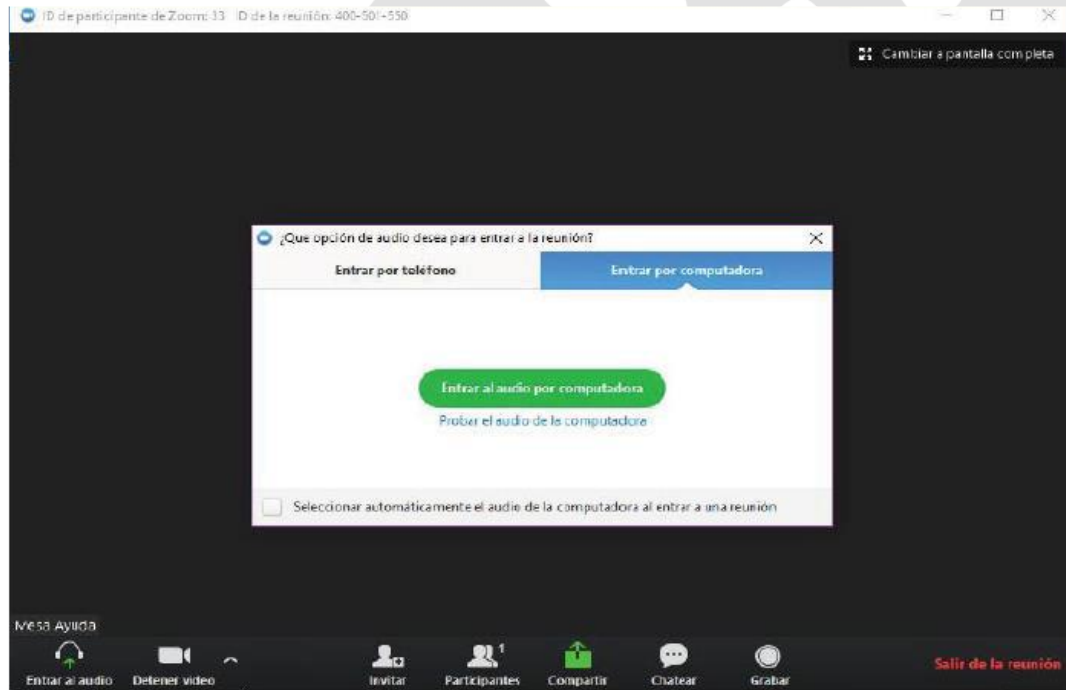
ID de participante de Zoom: 33 ID de la reunión: 400-501-550

Cambiar a pantalla completa

¿Que opción de audio desea para entrar a la reunión?

Entrar por teléfono

Entrar por computadora

Entrar al audio por computadora

Probar el audio de la computadora

Seleccionar automáticamente el audio de la computadora al entrar a una reunión

Mesa Ayuda

Entrar al audio

Detener video

Invitar

Participantes 1

Compartir

Chatear

Grabar

Salir de la reunión